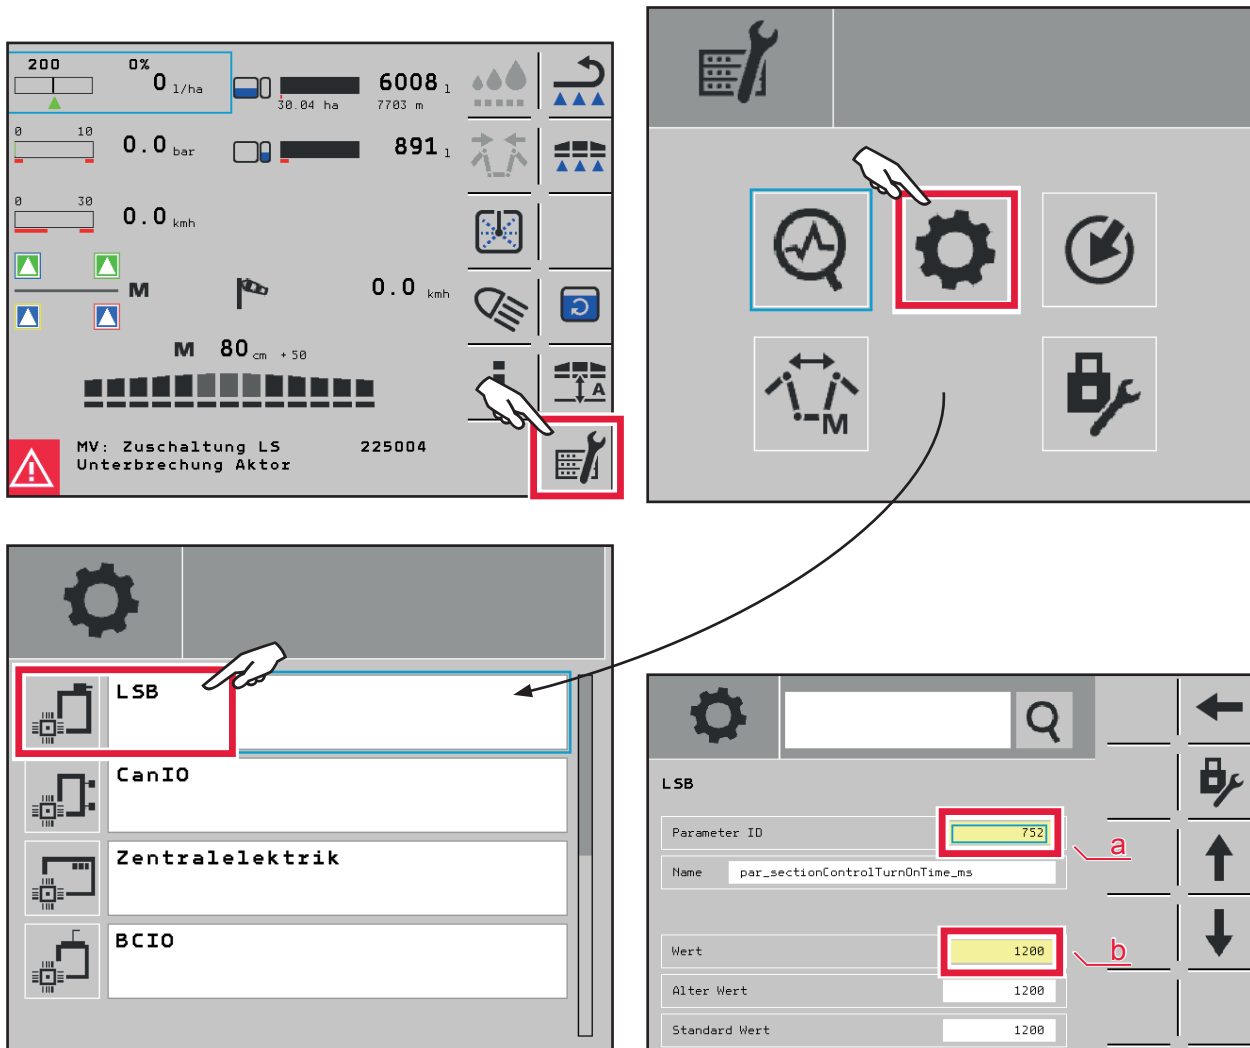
200 0% 0 1/ha
30.04 ha 6008 l
7703 m
0 10 0.0 bar
891 l
0 30 0.0 kmh
M
0.0 kmh
M 80 cm + 50
A
MV: Zuschaltung LS Unterbrechung Aktor 225004

M

LSB
CanIO
Zentralelektrik
BCIO

LSB
Parameter ID 752
Name par_sectionControlTurnOnTime_ms
Wert 1200
Alter Wert 1200
Standard Wert 1200
a
b